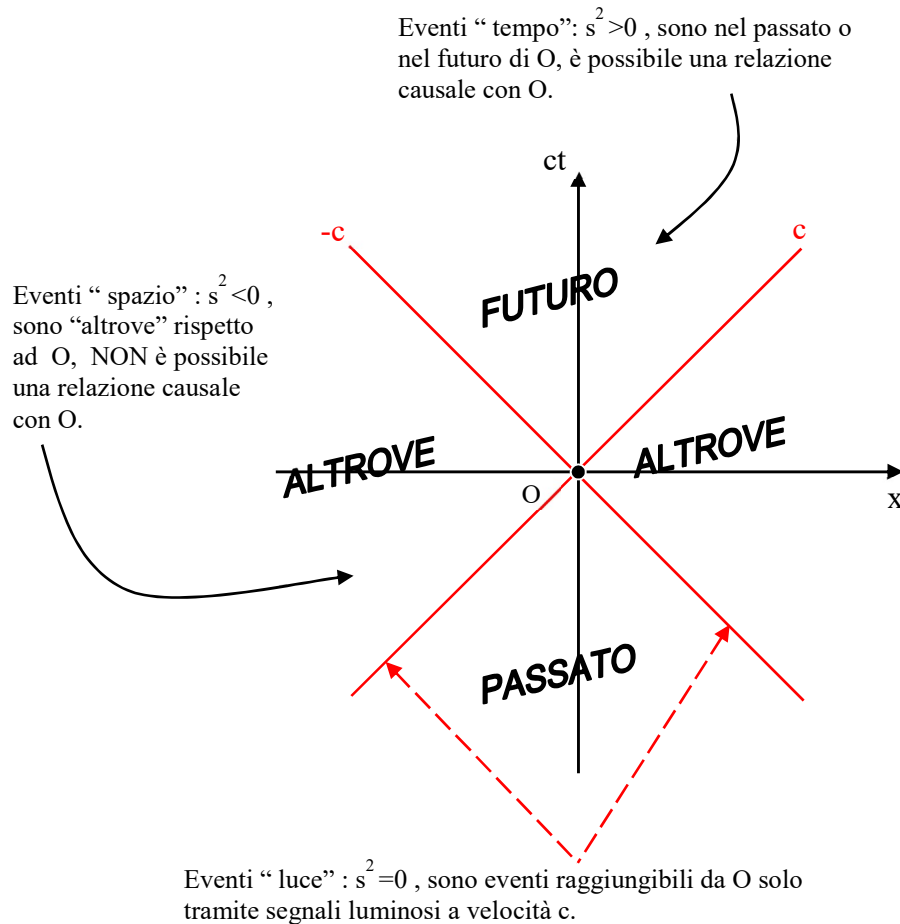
Eventi " tempo": $s^2 > 0$ , sono nel passato o nel futuro di O, è possibile una relazione causale con O.

ct

-c

c

Eventi " spazio" : $s^2 < 0$ , sono "altrove" rispetto ad O, NON è possibile una relazione causale con O.

FUTURO

ALTROVE

ALTROVE

O

x

PASSATO

Eventi " luce" : $s^2 = 0$ , sono eventi raggiungibili da O solo tramite segnali luminosi a velocità c.